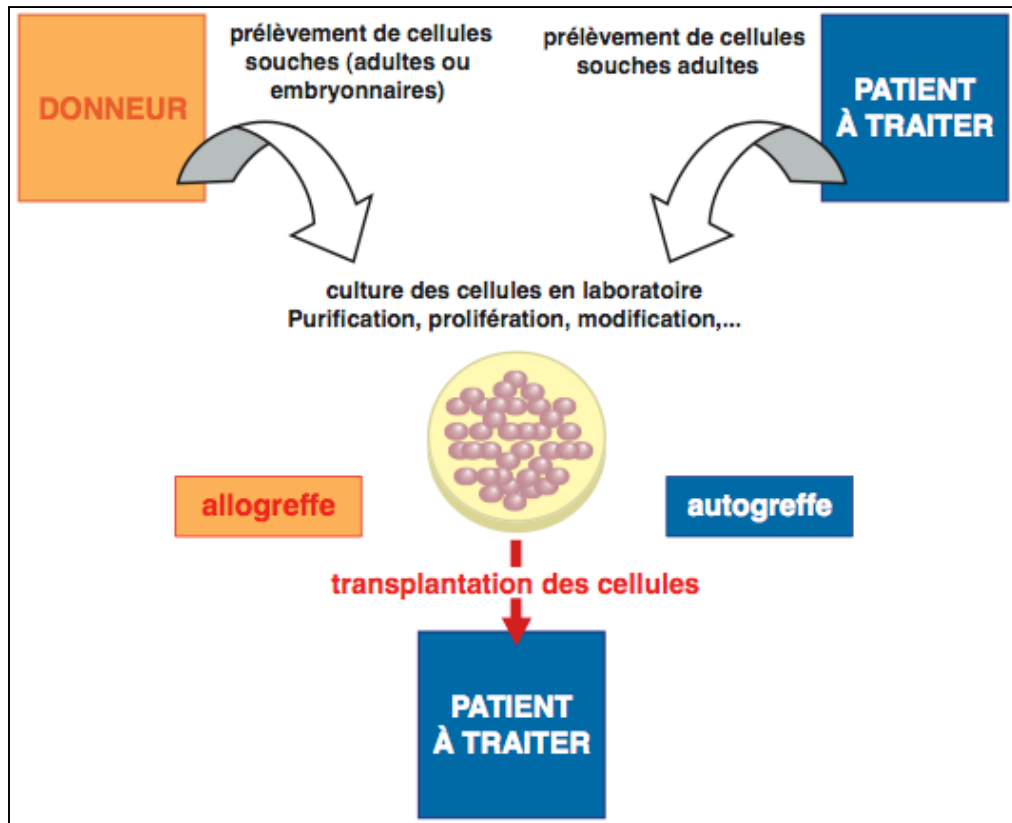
DONNEUR

prélèvement de cellules souches (adultes ou embryonnaires)

prélèvement de cellules souches adultes

PATIENT À TRAITER

culture des cellules en laboratoire
Purification, prolifération, modification,...

allogreffe

autogreffe

transplantation des cellules

PATIENT À TRAITER